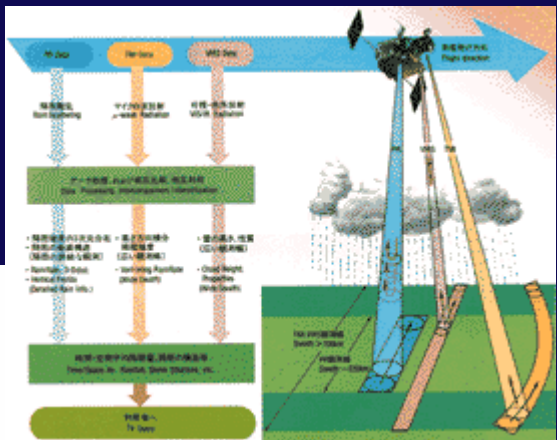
PR Data

TMI Data

VIRS Data

衛星進行方向
Flight direction

降雨散乱
Rain Scattering

マイクロ波放射
μ-wave Radiation

可視・赤外放射
VIS/IR Radiation

データ処理、display/解析
Data Processing, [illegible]

Rainfall Rate
Vertical Profile
(Detailed Rain Info.)

Vertical Rainfall
(Wide Swath)

Cloud Height
Properties
(Wide Swath)

時間・空間平均降雨量、降雨の構造等
Time/Space Av. Rainfall, Storm Structure, etc.

利用者へ
To Users

PR

VIRS

TMI

Swath > 700km

PR観測幅
Swath ~ 220km